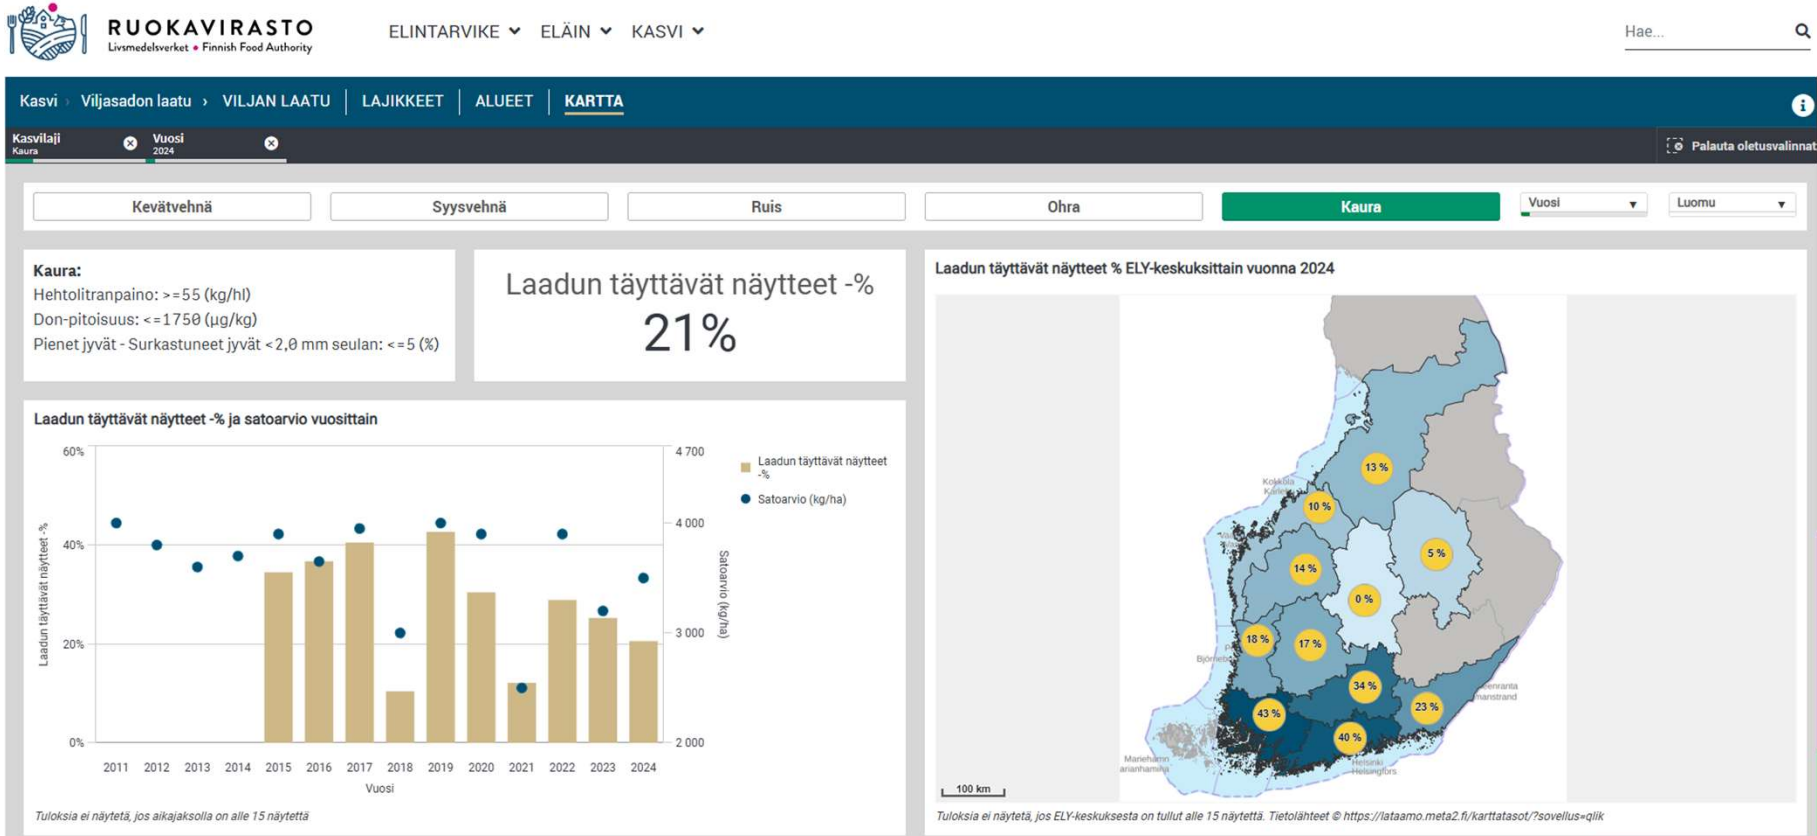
RUOKAVIRASTO
Livsmedelsverket • Finnish Food Authority

ELINTARVIKE ELÄIN KASVI

Hae...

Kasvi › Viljasadon laatu › VILJAN LAATU LAJIKKEET ALUEET KARTTA

Kasvilaji
Kaura

Vuosi
2024

Palauta oletusvalinnat

Kevätvehnä | Syysvehnä | Ruis | Ohra | Kaura | Vuosi | Luomu

Kaura:
Hehtolitranpaino: >=55 (kg/hl)
Don-pitoisuus: <=1750 (µg/kg)
Pienet jyvät - Surkastuneet jyvät <2,0 mm seulan: <=5 (%)

Laadun täyttävät näytteet -%
21%

Laadun täyttävät näytteet -% ja satoarvio vuosittain

60%
40%
20%
0%
Laadun täyttävät näytteet -%

4 700
4 000
3 000
2 000
Satoarvio (kg/ha)

2011 2012 2013 2014 2015 2016 2017 2018 2019 2020 2021 2022 2023 2024
Vuosi

Laadun täyttävät näytteet -%
Satoarvio (kg/ha)

Tuloksia ei näytetä, jos aikajaksolla on alle 15 näytettä

Laadun täyttävät näytteet % ELY-keskuksittain vuonna 2024

13 %
10 %
5 %
14 %
0 %
18 %
17 %
34 %
23 %
43 %
40 %

Kokkola
Karleby
Björneborg
Lappeenranta
Villmanstrand
Helsinki
Helsingfors
Mariehamn

100 km

Tuloksia ei näytetä, jos ELY-keskuksesta on tullut alle 15 näytettä. Tietolähteet © https://lataamo.meta2.fi/karttatasot/?sovellus=qlik